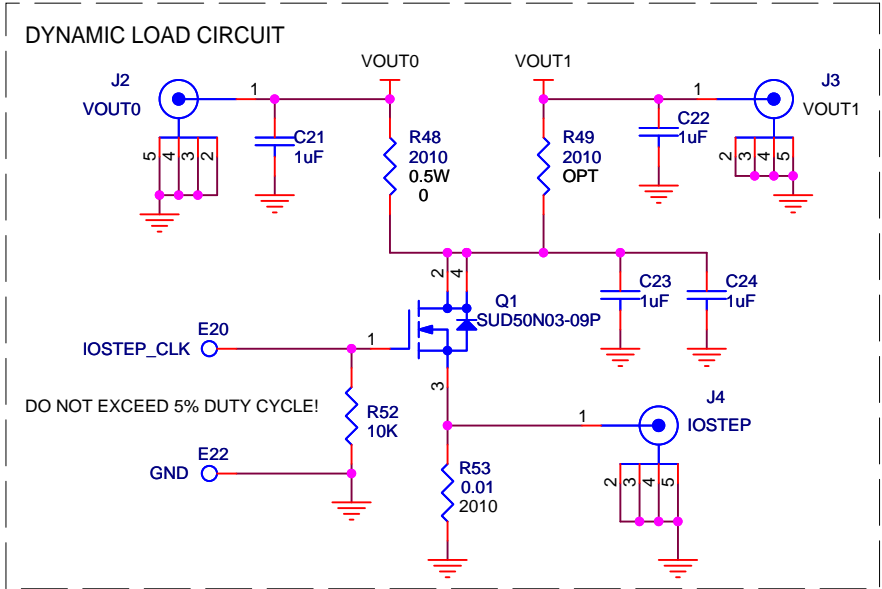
DYNAMIC LOAD CIRCUIT

VOUT0

VOUT1

J2
VOUT0

1

5 4 3 2

C21
1uF

R48
2010
0.5W
0

R49
2010
OPT

1

C22
1uF

J3
VOUT1

2 3 4 5

2 4

Q1
SUD50N03-09P

C23
1uF

C24
1uF

E20
IOSTEP_CLK

1

3

DO NOT EXCEED 5% DUTY CYCLE!

R52
10K

1

J4
IOSTEP

E22
GND

R53
0.01
2010

2 3 4 5